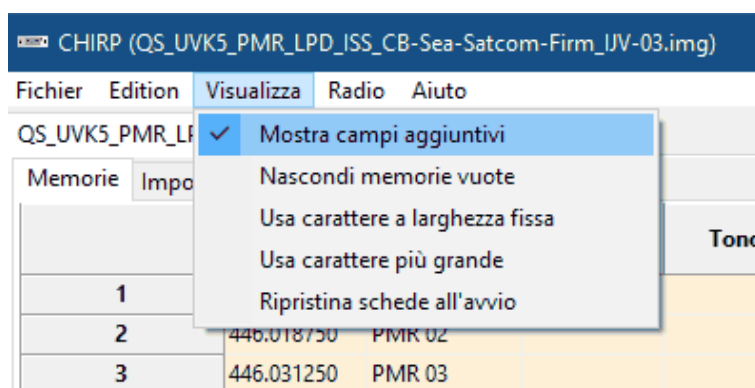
CHIRP (QS_UVK5_PMR_LPD_ISS_CB-Sea-Satcom-Firm_IJV-03.img)

Fichier Edition Visualizza Radio Aiuto

QS_UVK5_PMR_LF

Memorie Impo

Mostra campi aggiuntivi
Nascondi memorie vuote
Usa carattere a larghezza fissa
Usa carattere più grande
Ripristina schede all'avvio

Tono

| | | |
|---|---|---|
| 1 | | |
| 2 | 446.018750 | PMR 02 |
| 3 | 446.031250 | PMR 03 |